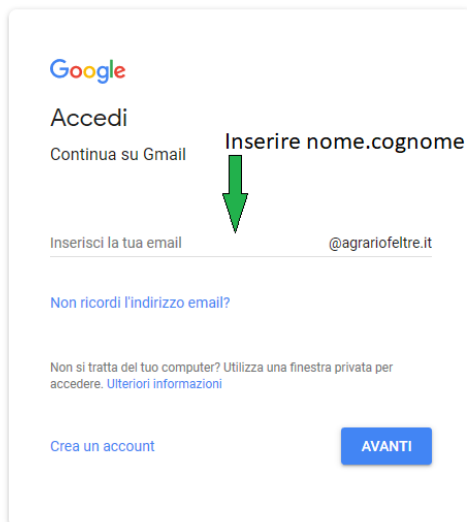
Google

Accedi

Continua su Gmail

Inserire nome.cognome

Inserisci la tua email @agrariofeltre.it

Non ricordi l'indirizzo email?

Non si tratta del tuo computer? Utilizza una finestra privata per accedere. Ulteriori informazioni

Crea un account

AVANTI